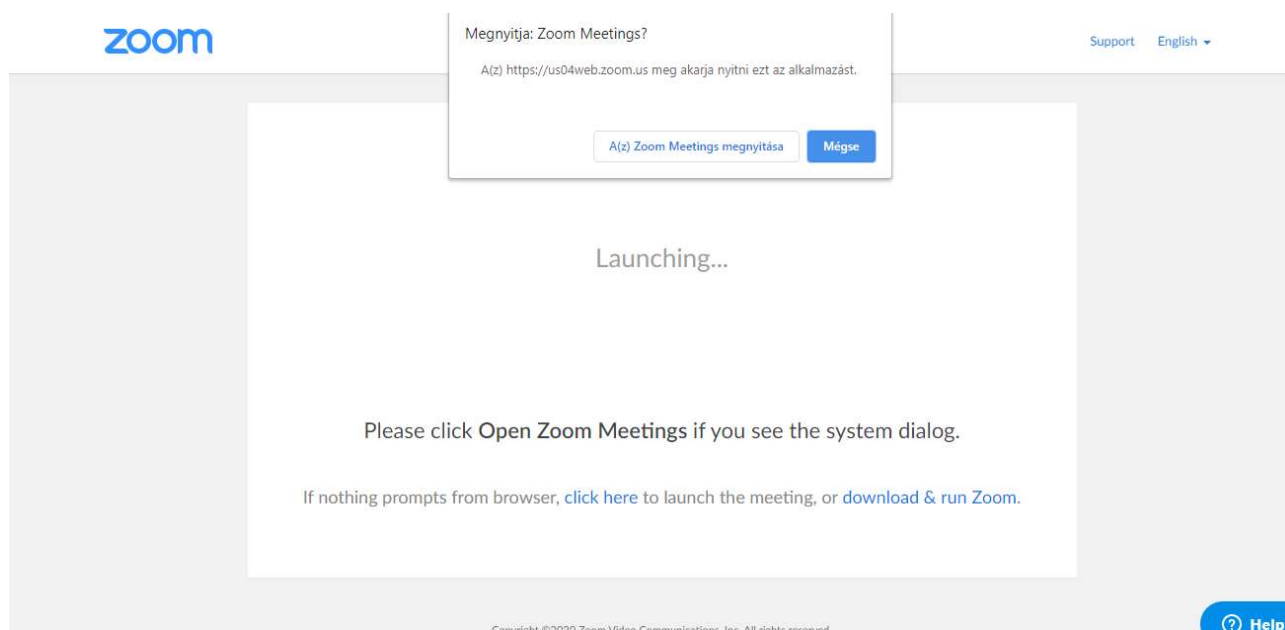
zoom

Megnyitja: Zoom Meetings?

A(z) https://us04web.zoom.us meg akarja nyitni ezt az alkalmazást.

A(z) Zoom Meetings megnyitása

Mégse

Support English

Launching...

Please click Open Zoom Meetings if you see the system dialog.

If nothing prompts from browser, click here to launch the meeting, or download & run Zoom.

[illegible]

Help